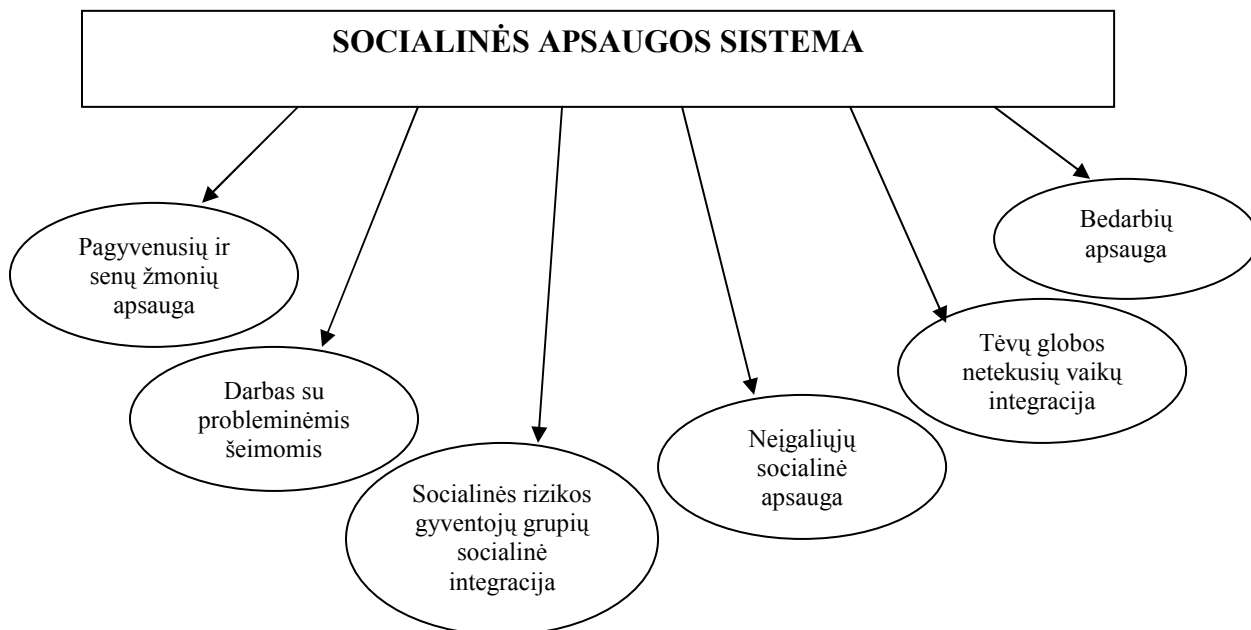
SOCIALINĖS APSAUGOS SISTEMA

Pagyvenusių ir senų žmonių apsauga

Darbas su probleminėmis šeimomis

Socialinės rizikos gyventojų grupių socialinė integracija

Neįgaliųjų socialinė apsauga

Tėvų globos netekusių vaikų integracija

Bedarbių apsauga